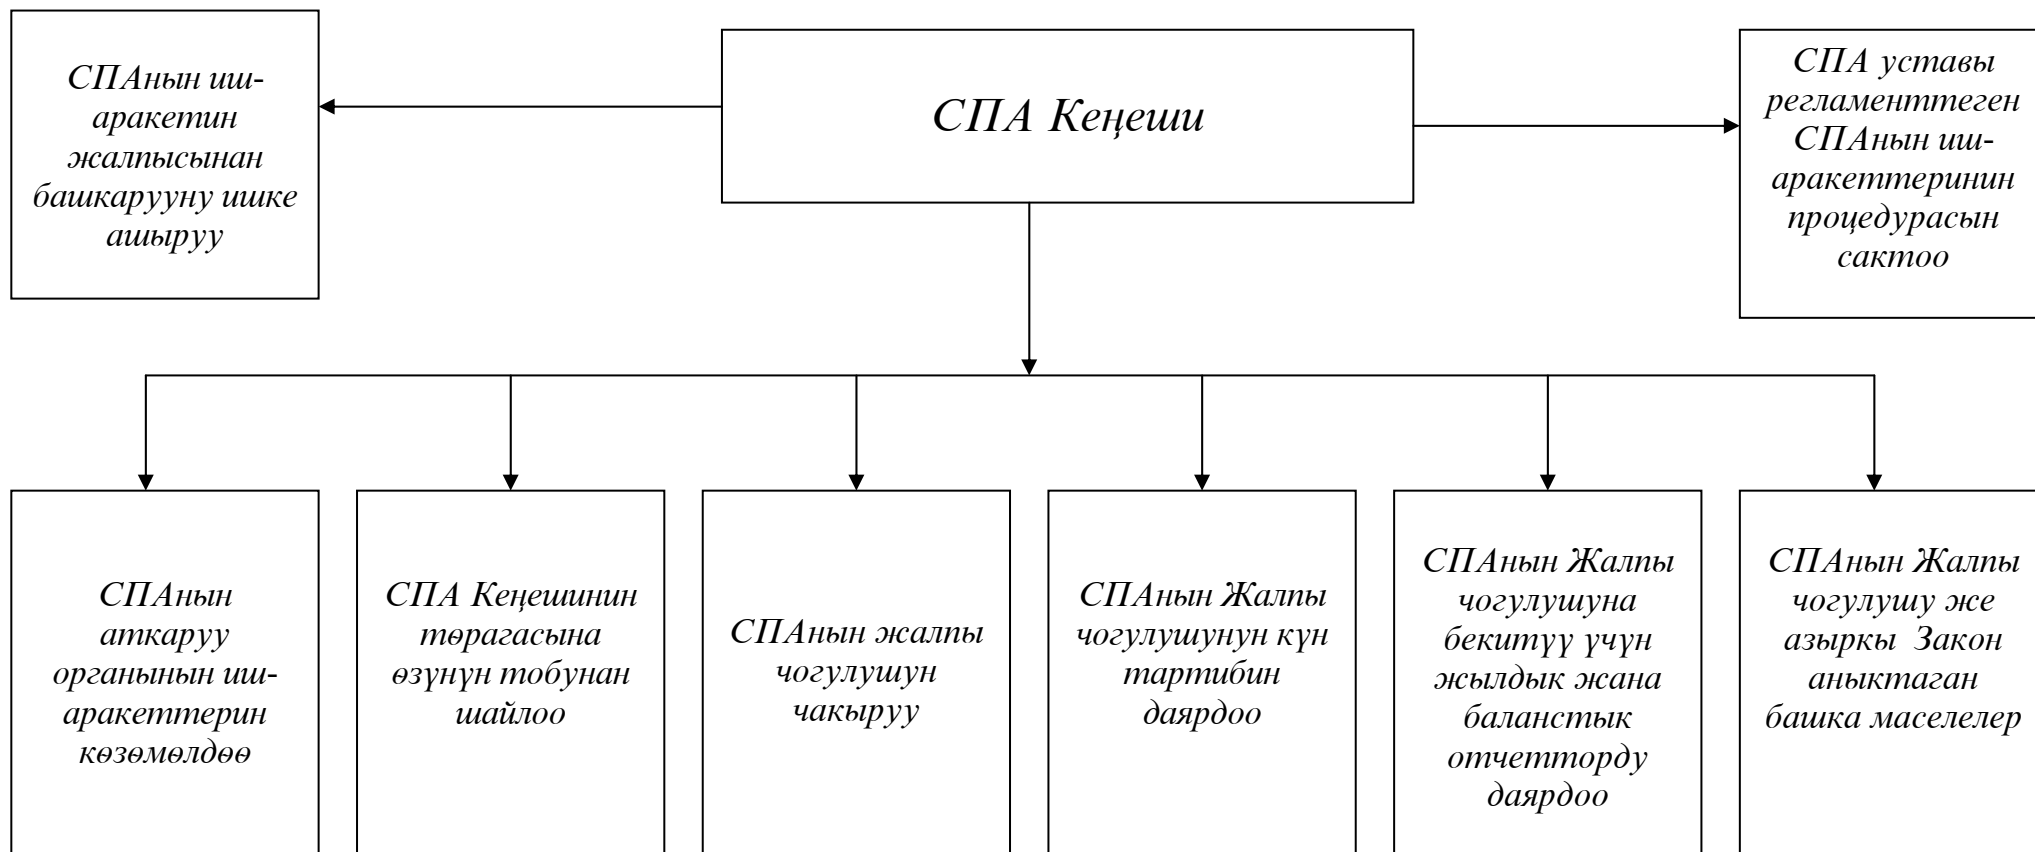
СПА Кеңеши

СПАнын иш-аракетин жалпысынан башкарууну ишке ашыруу

СПА уставы регламенттеген СПАнын иш-аракеттеринин процедурасын сактоо

СПАнын аткаруу органынын иш-аракеттерин көзөмөлдөө

СПА Кеңешинин төрагасына өзүнүн тобунан шайлоо

СПАнын жалпы чогулушун чакыруу

СПАнын Жалпы чогулушунун күн тартибин даярдоо

СПАнын Жалпы чогулушуна бекитүү үчүн жылдык жана баланстык отчетторду даярдоо

СПАнын Жалпы чогулушу же азыркы Закон аныктаган башка маселелер